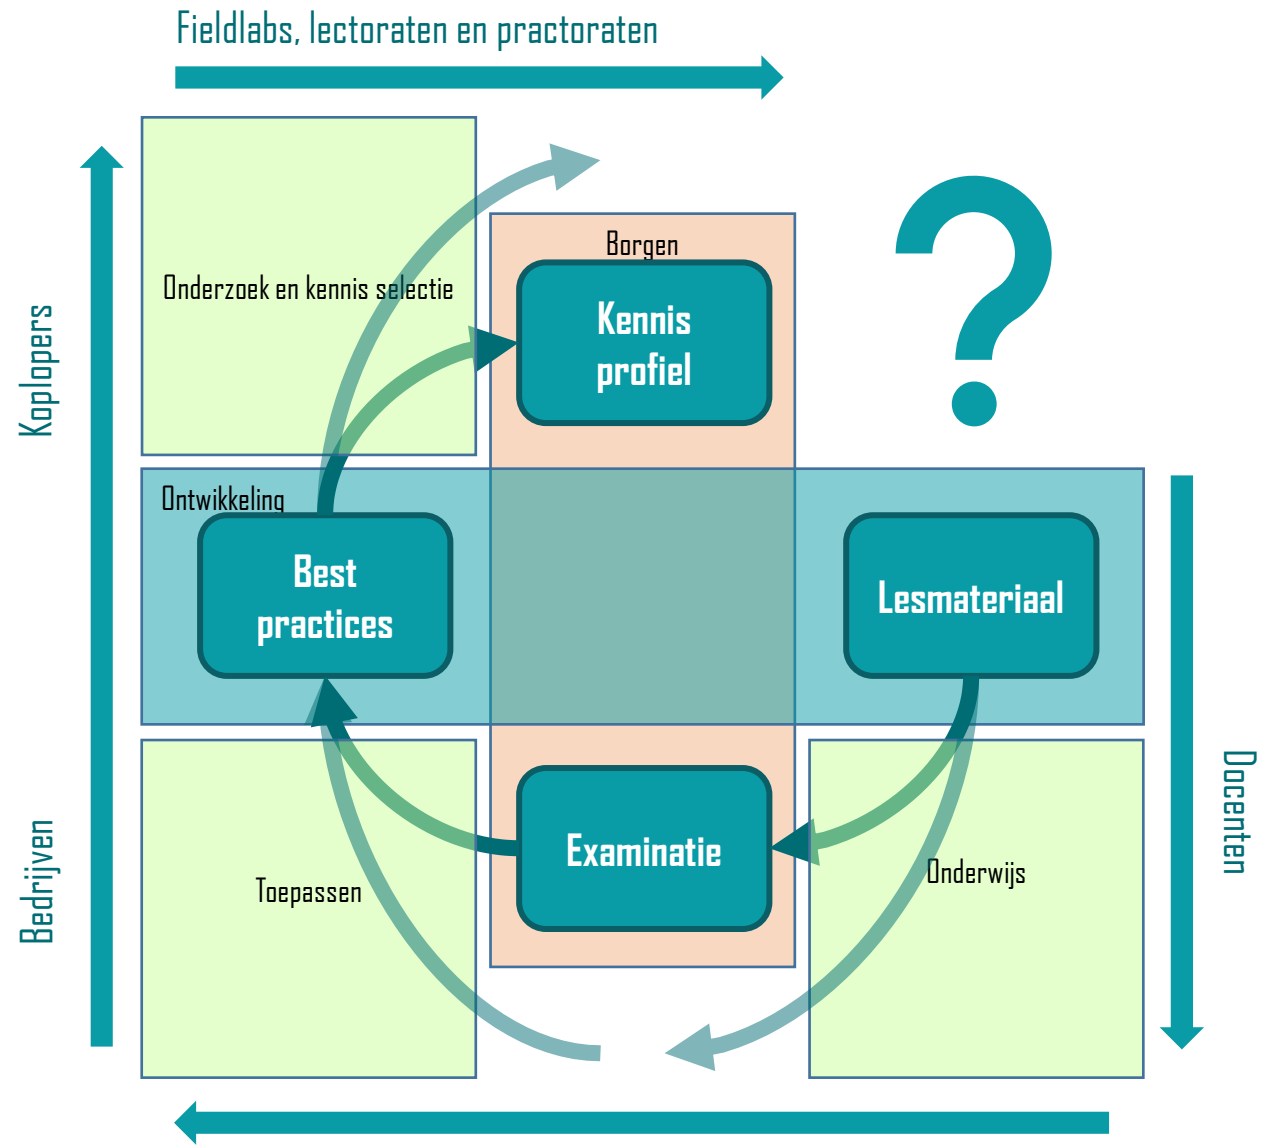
Fieldlabs, lectoraten en practoraten

Koplopers

Bedrijven

Docenten

Onderzoek en kennis selectie

Borgen

Kennis profiel

?

Ontwikkeling

Best practices

Lesmateriaal

Examinatie

Toepassen

Onderwijs